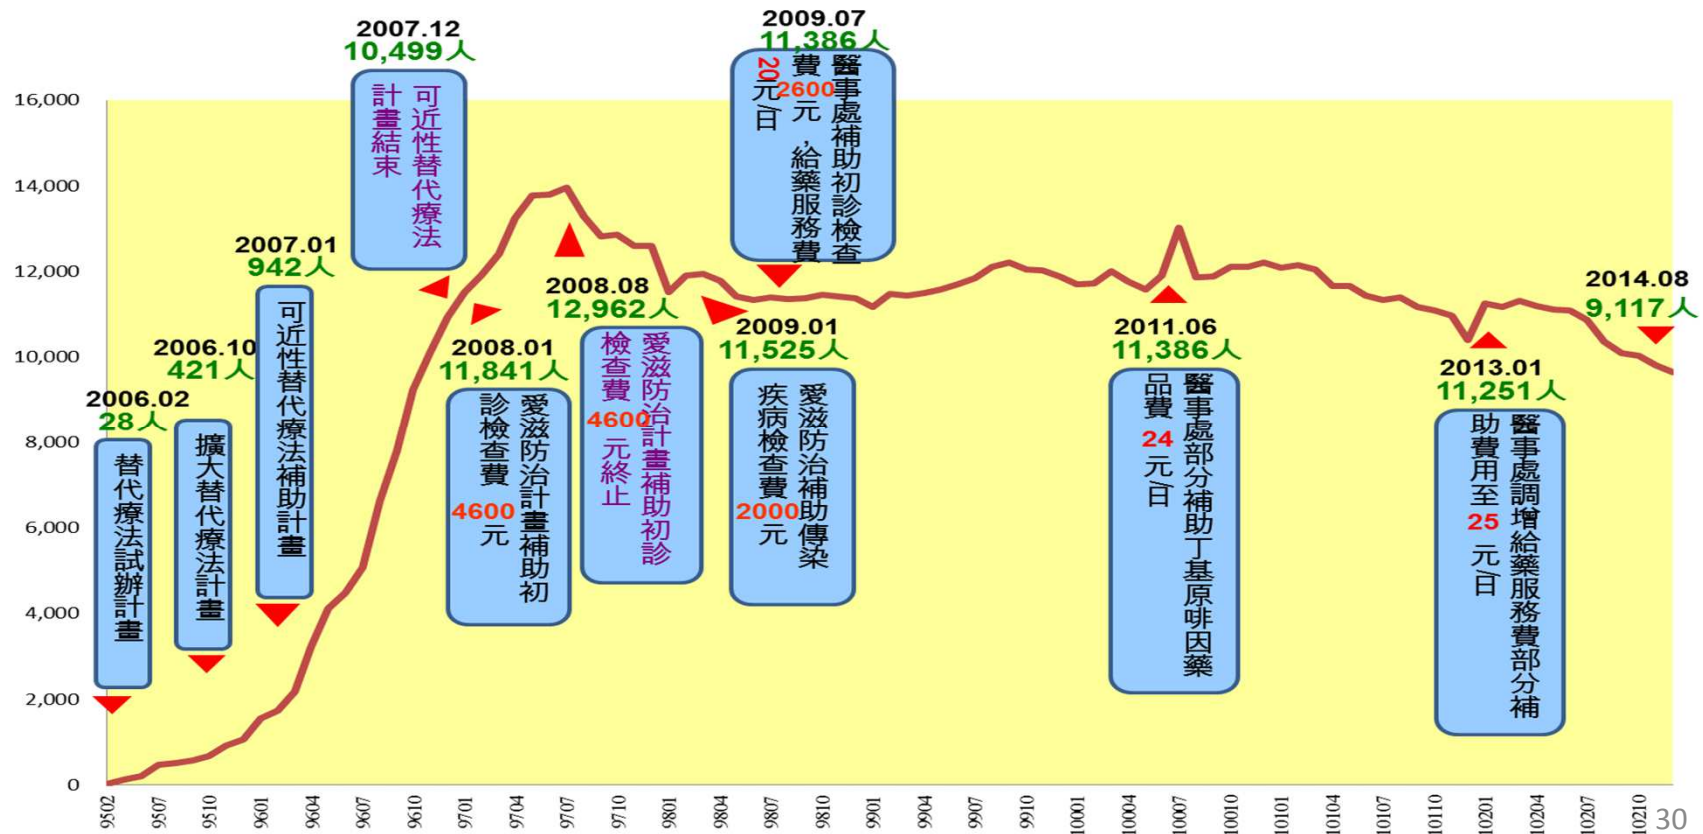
16,000
14,000
12,000
10,000
8,000
6,000
4,000
2,000
0

2006.02
28人
替代療法試辦計畫

2006.10
421人
擴大替代療法計畫

2007.01
942人
可近性替代療法補助計畫

2007.12
10,499人
可近性替代療法計畫結束

2008.01
11,841人
愛滋防治計畫補助初診檢查費4600元

2008.08
12,962人
愛滋防治計畫補助初診檢查費4600元終止

2009.07
11,386人
醫事處補助初診檢查費2600元,給藥服務費20元/日

2009.01
11,525人
愛滋防治補助傳染疾病檢查費2000元

2011.06
11,386人
醫事處部分補助丁基原啡因藥品費24元/日

2013.01
11,251人
醫事處調增給藥服務費部分補助費用至25元/日

2014.08
9,117人

9502 9507 9510 9601 9604 9607 9610 9701 9704 9707 9710 9801 9804 9807 9810 9901 9904 9907 9910 10001 10004 10007 10010 10101 10104 10107 10110 10201 10204 10207 10210

30